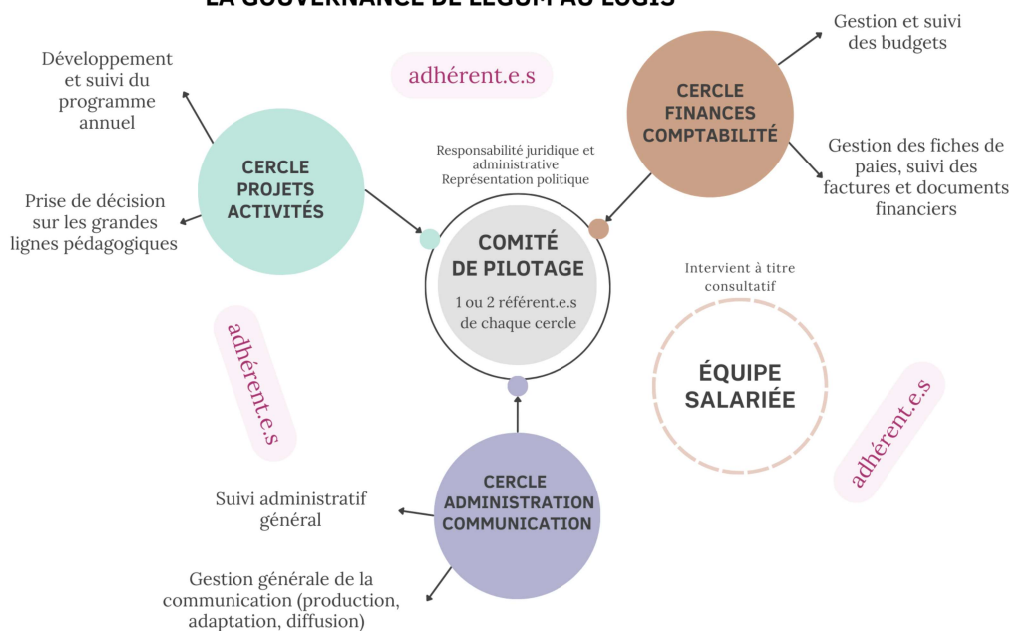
LA GOUVERNANCE DE LÉGUM'AU LOGIS

Développement et suivi du programme annuel

Prise de décision sur les grandes lignes pédagogiques

CERCLE PROJETS ACTIVITÉS

adhérent.e.s

Responsabilité juridique et administrative
Représentation politique

COMITÉ DE PILOTAGE

1 ou 2 référent.e.s de chaque cercle

CERCLE FINANCES COMPTABILITÉ

Gestion et suivi des budgets

Gestion des fiches de paies, suivi des factures et documents financiers

Intervient à titre consultatif

ÉQUIPE SALARIÉE

adhérent.e.s

adhérent.e.s

CERCLE ADMINISTRATION COMMUNICATION

Suivi administratif général

Gestion générale de la communication (production, adaptation, diffusion)